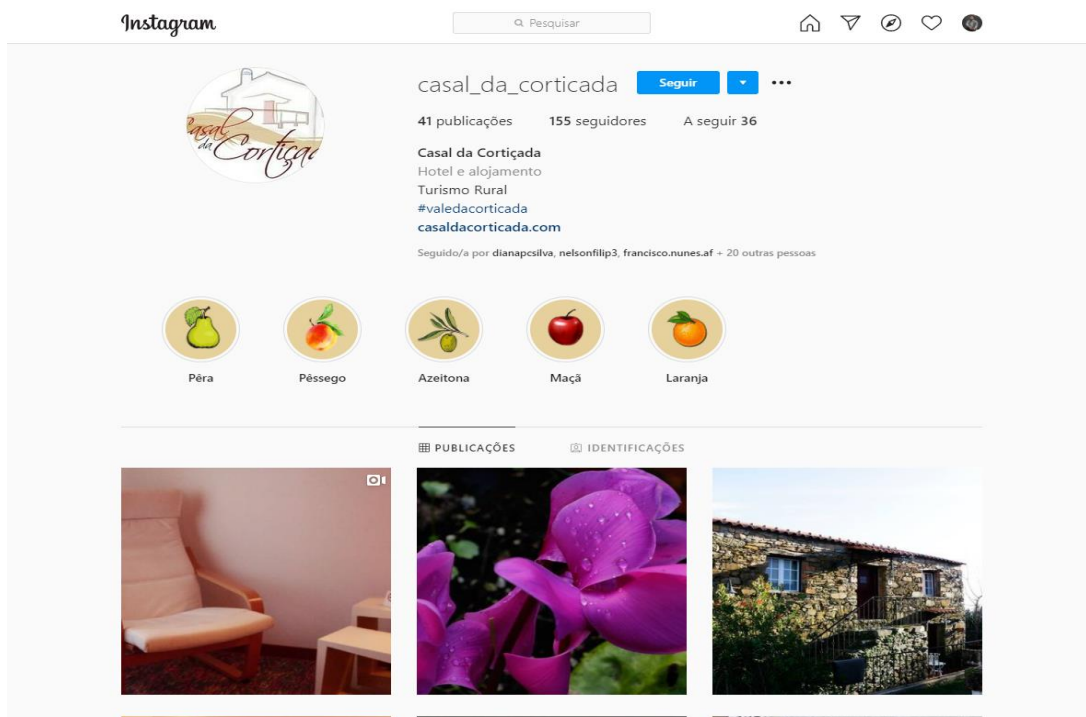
Instagram

Pesquisar

Casal da Cortiçada

casal_da_corticada Seguir

41 publicações 155 seguidores A seguir 36

Casal da Cortiçada
Hotel e alojamento
Turismo Rural
#valedacorticada
casaldacorticada.com

Seguido/a por dianapcsilva, nelsonfilip3, francisco.nunes.af + 20 outras pessoas

Pêra
Pêssego
Azeitona
Maçã
Laranja

PUBLICAÇÕES IDENTIFICAÇÕES